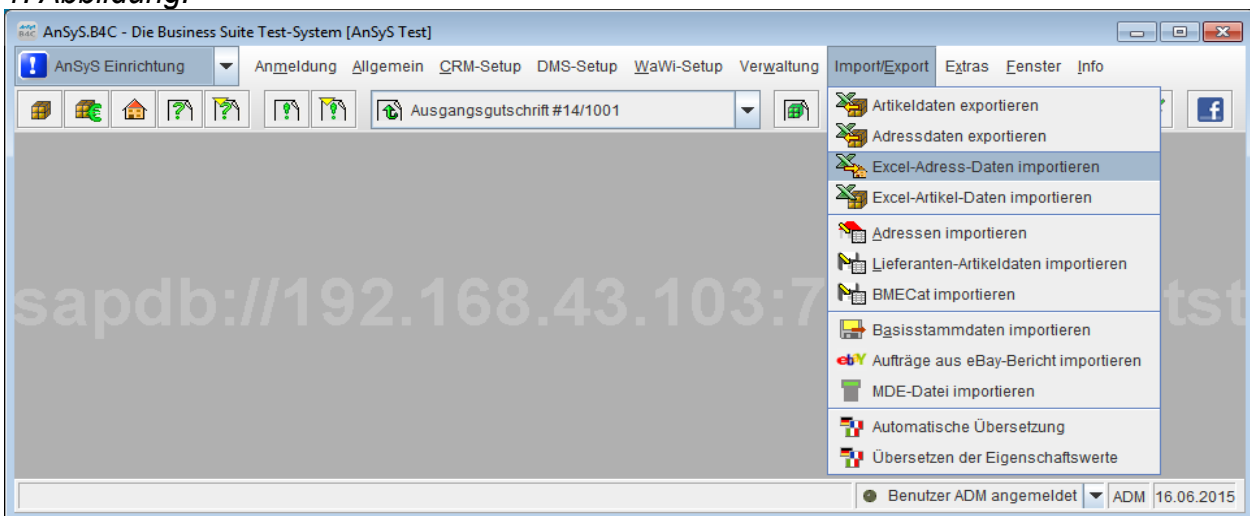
1. Abbildung:

AnSyS.B4C - Die Business Suite Test-System [AnSyS Test]

AnSyS Einrichtung

Anmeldung Allgemein CRM-Setup DMS-Setup WaWi-Setup Verwaltung Import/Export Extras Fenster Info

Ausgangsgutschrift #14/1001

sapdb://192.168.43.103:7 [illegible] tst

Artikeldaten exportieren
Adressdaten exportieren
Excel-Adress-Daten importieren
Excel-Artikel-Daten importieren
Adressen importieren
Lieferanten-Artikeldaten importieren
BMECat importieren
Basisstammdaten importieren
ebY Aufträge aus eBay-Bericht importieren
MDE-Datei importieren
Automatische Übersetzung
Übersetzen der Eigenschaftswerte

Benutzer ADM angemeldet ADM 16.06.2015